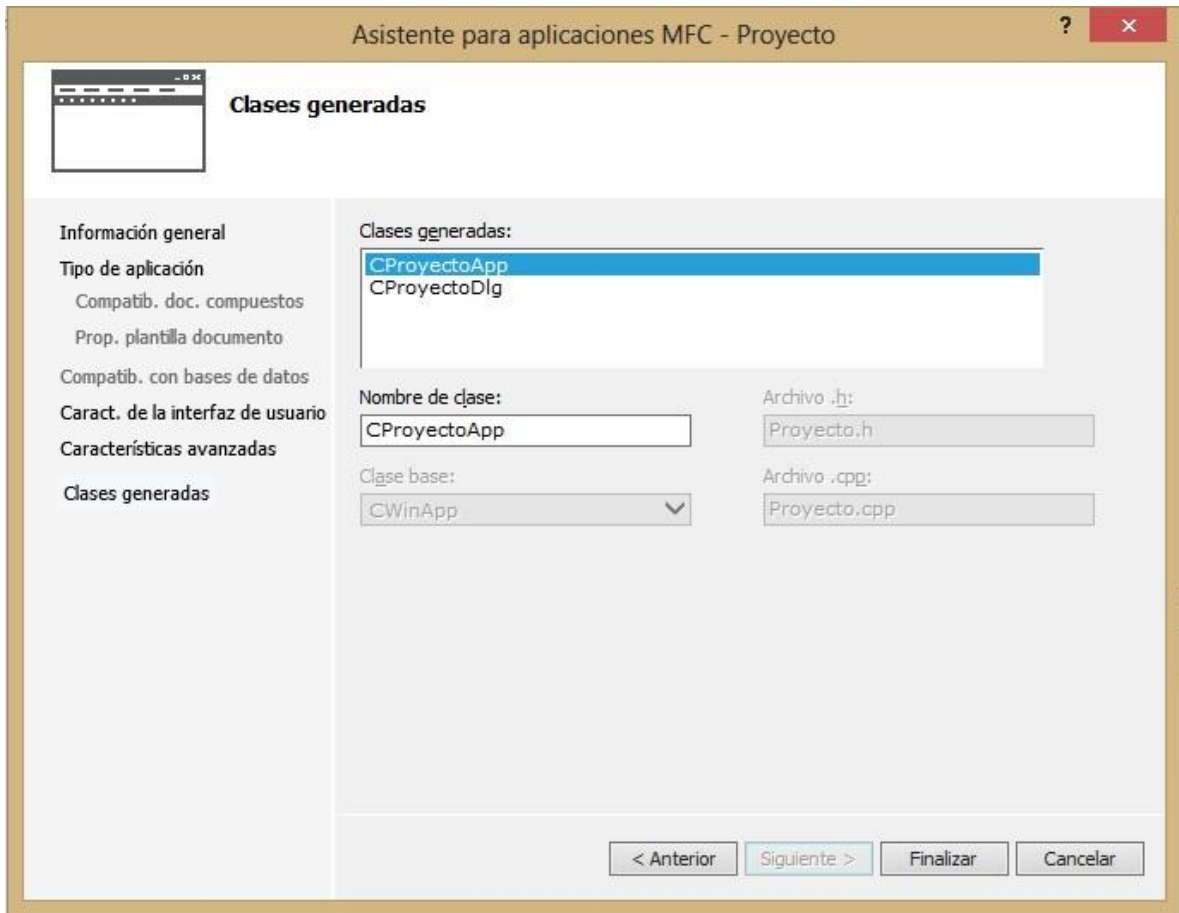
Asistente para aplicaciones MFC - Proyecto

?
×

Clases generadas

Información general
Tipo de aplicación
Compatib. doc. compuestos
Prop. plantilla documento
Compatib. con bases de datos
Caract. de la interfaz de usuario
Características avanzadas
Clases generadas

Clases generadas:
CProyectoApp
CProyectoDlg

Nombre de clase:
CProyectoApp

Archivo .h:
Proyecto.h

Clase base:
CWinApp

Archivo .cpp:
Proyecto.cpp

< Anterior
Siguiente >
Finalizar
Cancelar